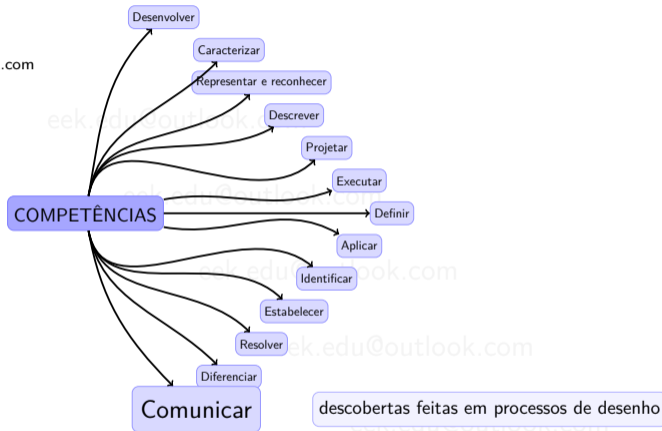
.com

Desenvolver

Caracterizar

Representar e reconhecer

Descrever

Projetar

Executar

COMPETÊNCIAS

Definir

Aplicar

Identificar

Estabelecer

Resolver

Diferenciar

Comunicar

descobertas feitas em processos de desenho

eek.edu@outlook.com

eek.edu@outlook.com

eek.edu@outlook.com

eek.edu@outlook.com